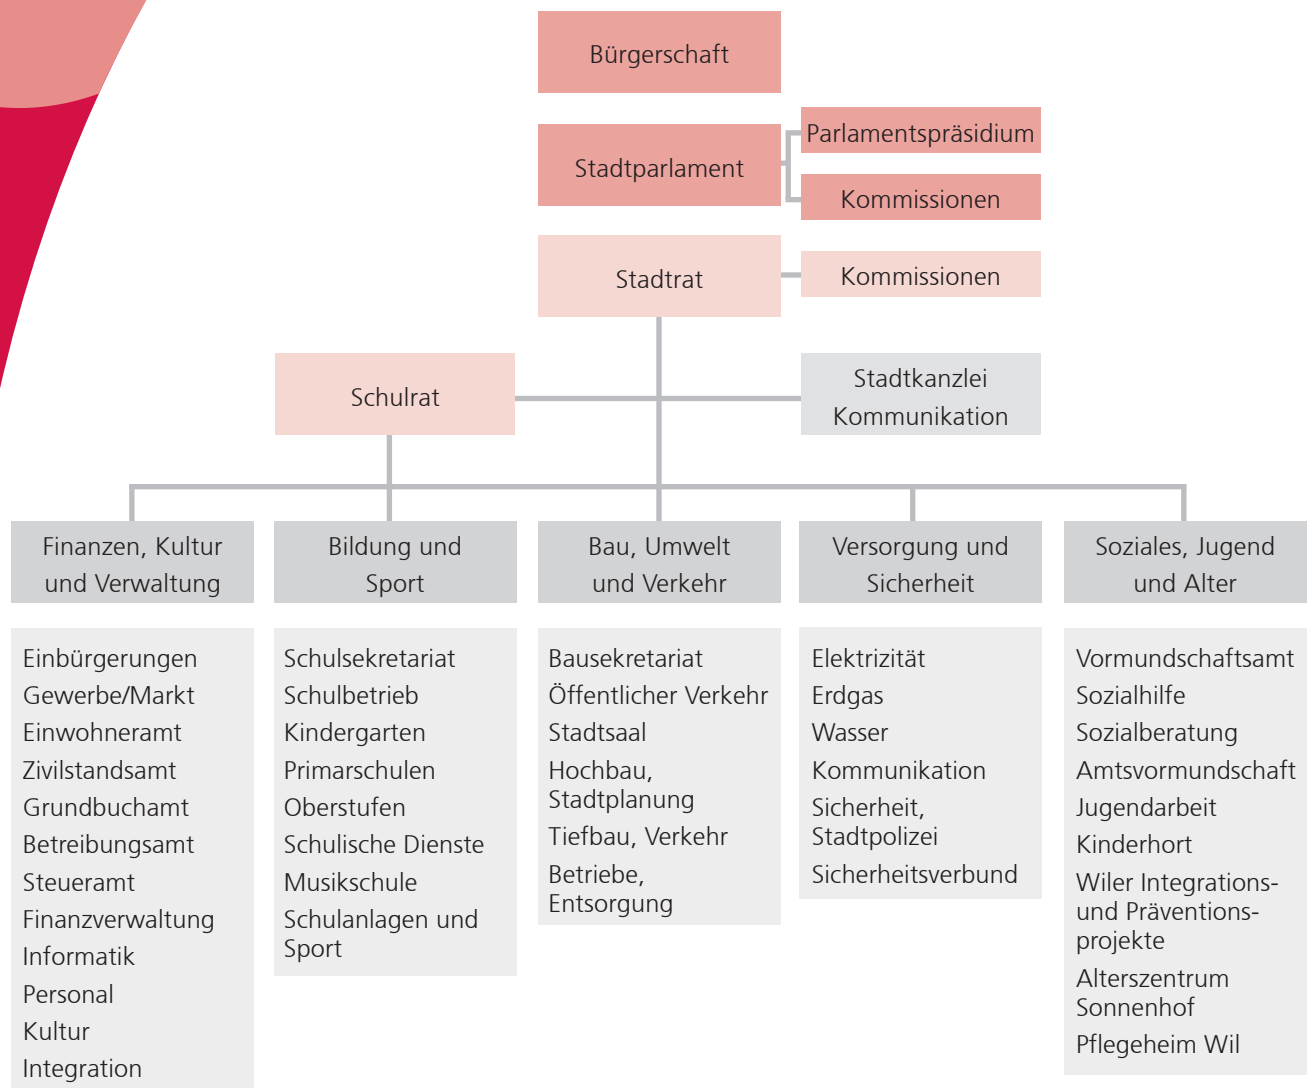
Bürgerschaft

Stadtparlament

Parlamentspräsidium

Kommissionen

Stadtrat

Kommissionen

Schulrat

Stadtkanzlei
Kommunikation

Finanzen, Kultur und Verwaltung

Bildung und Sport

Bau, Umwelt und Verkehr

Versorgung und Sicherheit

Soziales, Jugend und Alter

Einbürgerungen
Gewerbe/Markt
Einwohneramt
Zivilstandsamt
Grundbuchamt
Betreibungsamt
Steueramt
Finanzverwaltung
Informatik
Personal
Kultur
Integration

Schulsekretariat
Schulbetrieb
Kindergarten
Primarschulen
Oberstufen
Schulische Dienste
Musikschule
Schulanlagen und Sport

Bausekretariat
Öffentlicher Verkehr
Stadtsaal
Hochbau, Stadtplanung
Tiefbau, Verkehr
Betriebe, Entsorgung

Elektrizität
Erdgas
Wasser
Kommunikation
Sicherheit, Stadtpolizei
Sicherheitsverbund

Vormundschaftsamt
Sozialhilfe
Sozialberatung
Amtsvormundschaft
Jugendarbeit
Kinderhort
Wiler Integrations- und Präventionsprojekte
Alterszentrum Sonnenhof
Pflegeheim Wil